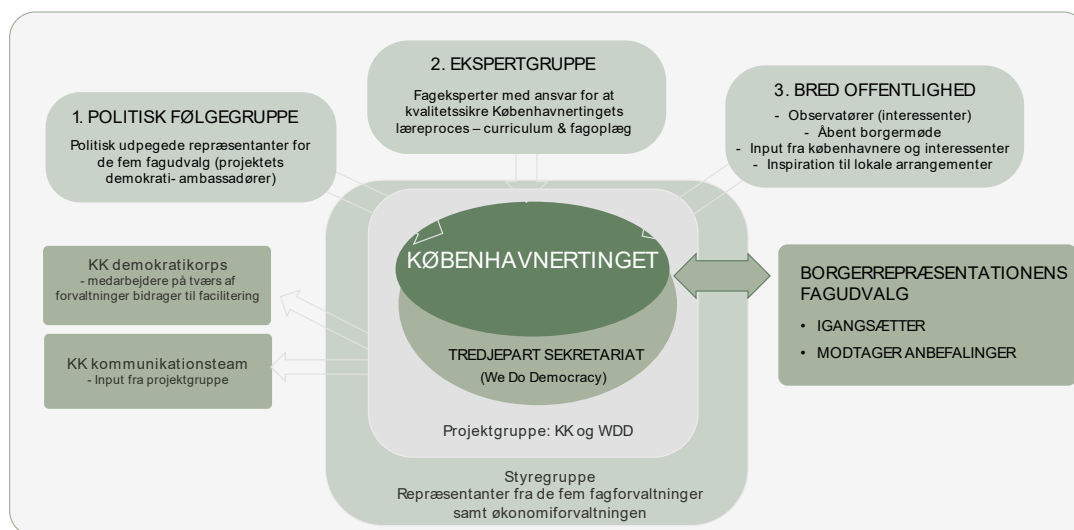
2. EKSPERTGRUPPE

Fageksperter med ansvar for at kvalitetssikre Københavnertingets læreproces – curriculum & fagoplæg

1. POLITISK FØLGEGRUPPE

Politisk udpegede repræsentanter for de fem fagudvalg (projektets demokrati- ambassadører)

3. BRED OFFENTLIGHED

- Observatører (interessenter)
- Åbent borgermøde
- Input fra københavnere og interessenter
- Inspiration til lokale arrangementer

KK demokratikorps
- medarbejdere på tværs af forvaltninger bidrager til facilitering

KØBENHAVNERTINGET

BORGERREPRÆSENTATIONENS FAGUDVALG

• IGANGSÆTTER
• MODTAGER ANBEFALINGER

KK kommunikationsteam
- Input fra projektgruppe

TREDJEPART SEKRETARIAT
(We Do Democracy)

Projektgruppe: KK og WDD

Styregruppe
Repræsentanter fra de fem fagforvaltninger samt økonomiforvaltningen